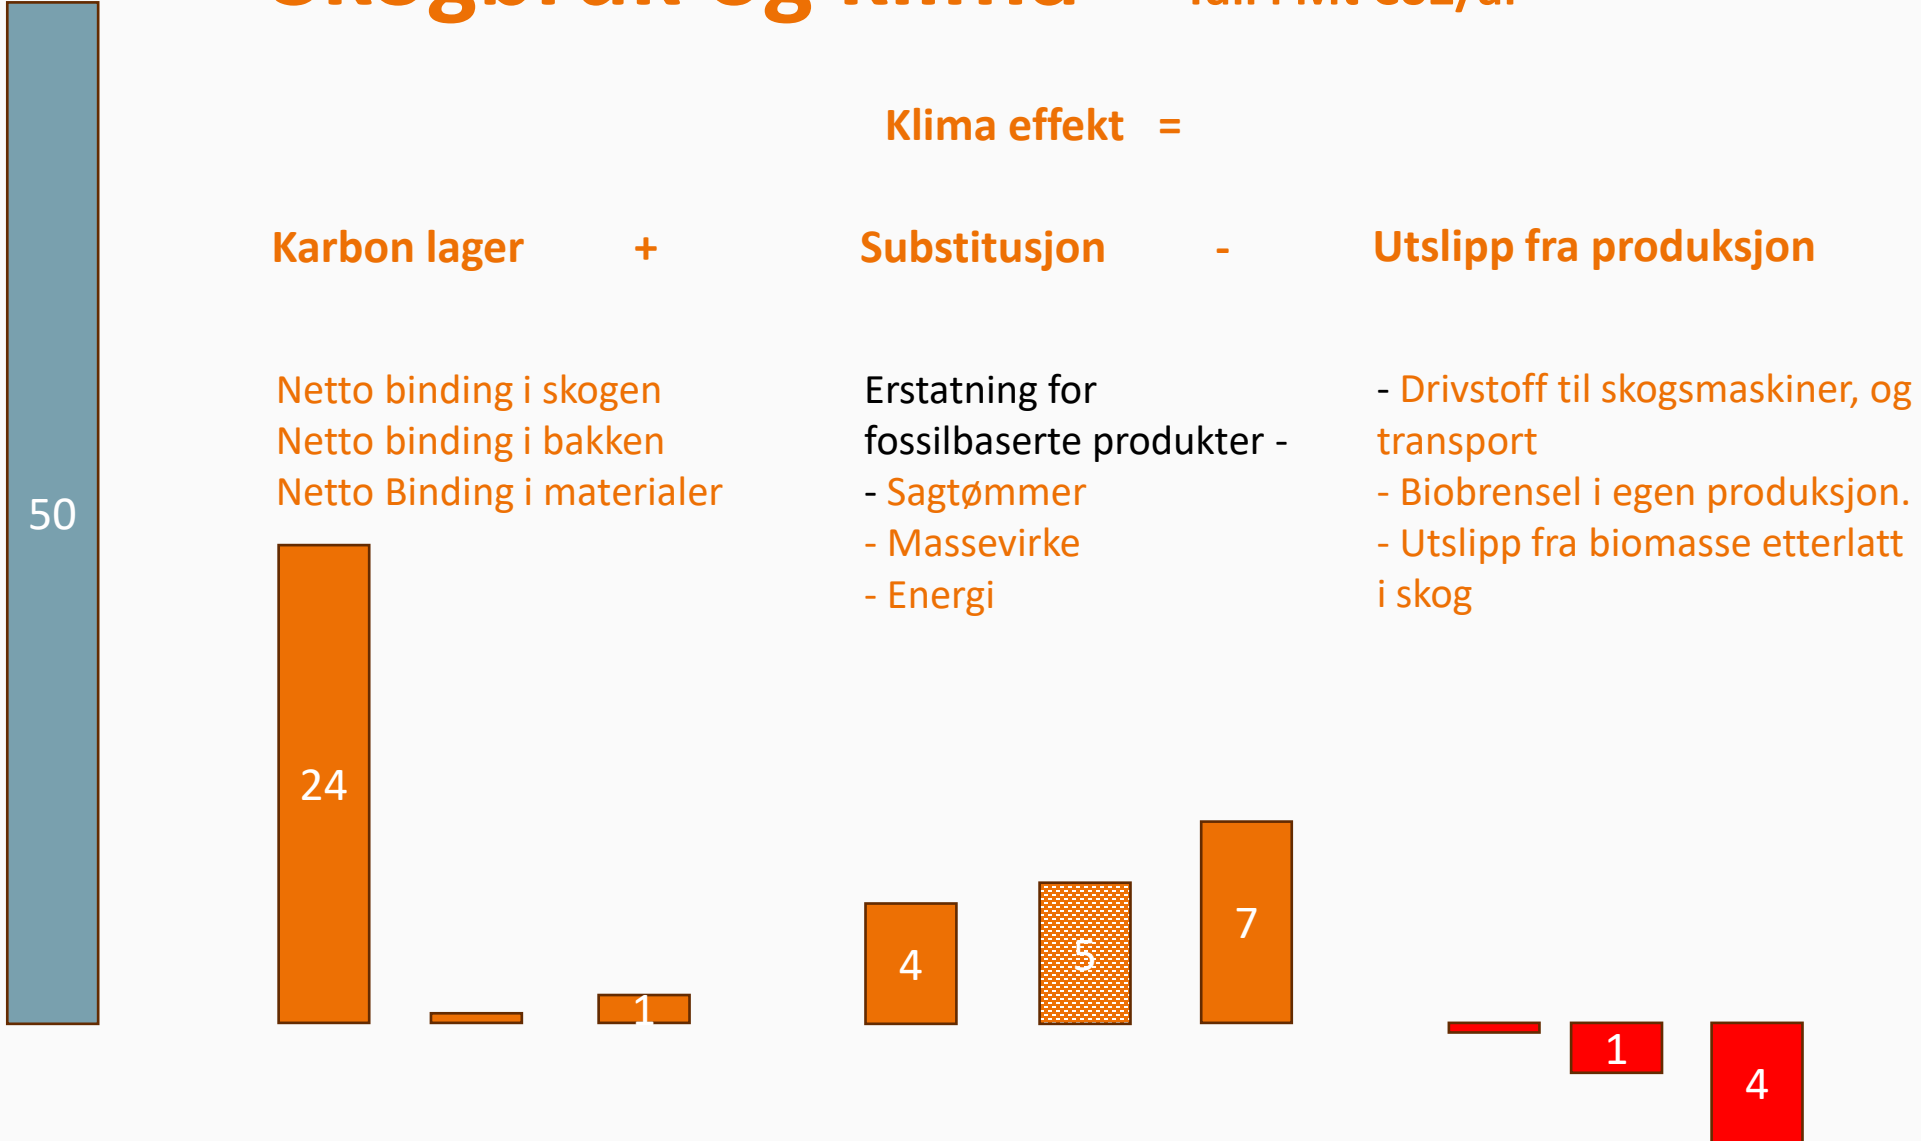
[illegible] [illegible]

Klima effekt =

Karbon lager +

Substitusjon -

Utslipp fra produksjon

Netto binding i skogen
Netto binding i bakken
Netto Binding i materialer

Erstatning for fossilbaserte produkter -
- Sagtømmer
- Massevirke
- Energi

- Drivstoff til skogsmaskiner, og transport
- Biobrensel i egen produksjon.
- Utslipp fra biomasse etterlatt i skog

50

24

1

4

5

7

1

4